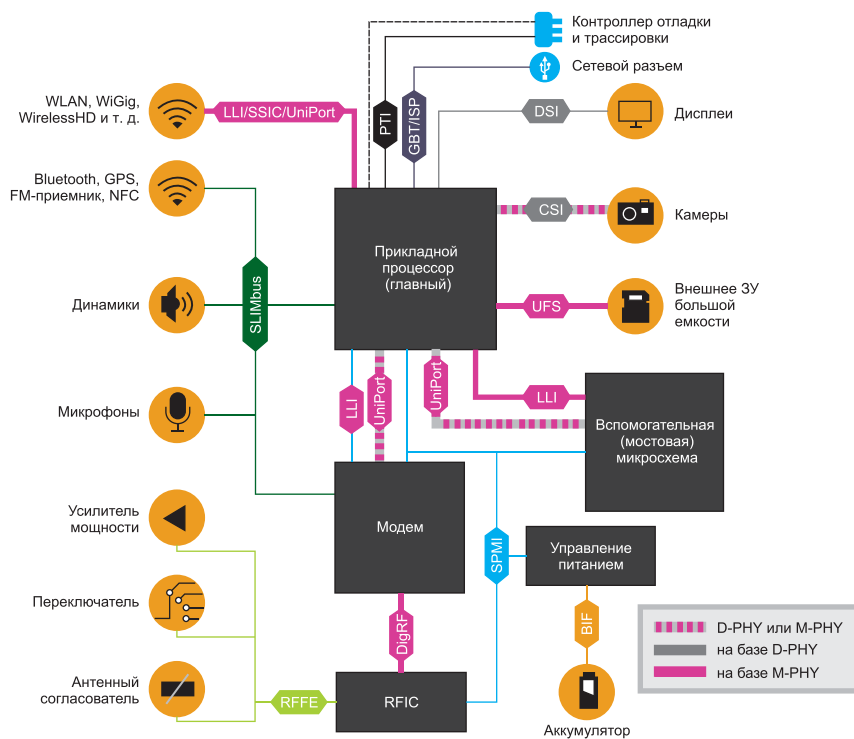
Контроллер отладки и трассировки

Сетевой разъем

WLAN, WiGig, WirelessHD и т. д.

LLI/SSIC/UniPort

PTI

GBT/ISP

DSI

Дисплеи

Bluetooth, GPS, FM-приемник, NFC

CSI

Камеры

Прикладной процессор (главный)

Динамики

SLIMbus

UFS

Внешнее ЗУ большой емкости

LLI

UniPort

UniPort

LLI

Микрофоны

Вспомогательная (мостовая) микросхема

Усилитель мощности

Модем

SPMI

Управление питанием

Переключатель

DigRF

BIF

D-PHY или M-PHY

на базе D-PHY

на базе M-PHY

Антенный согласователь

RFFE

RFIC

Аккумулятор